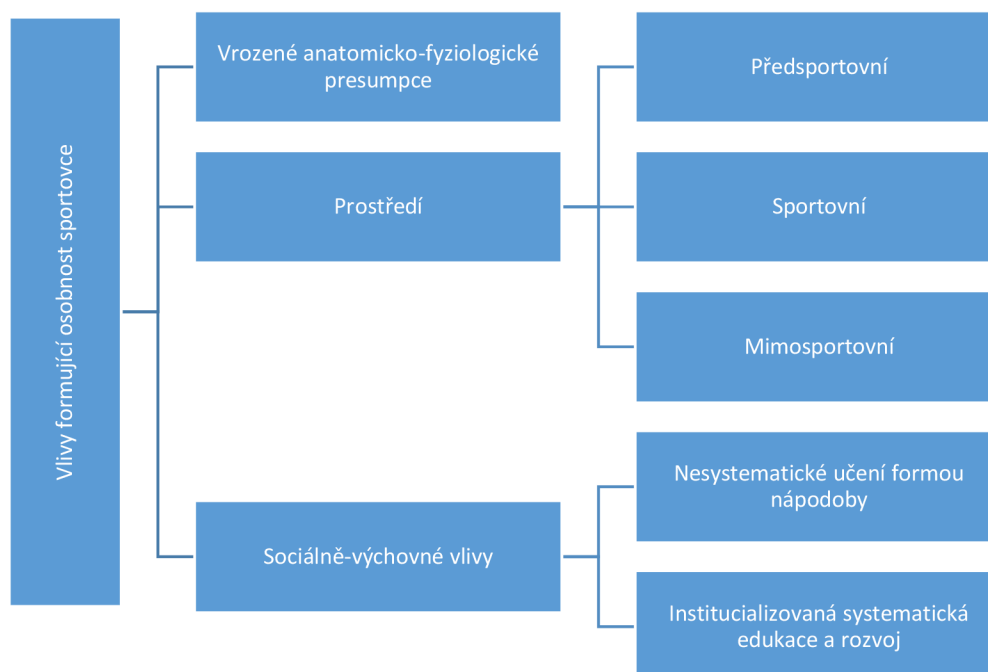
Vlivy formující osobnost sportovce

Vrozené anatomicko-fyziologické presumpce

Prostředí

Sociálně-výchovné vlivy

Předsportovní

Sportovní

Mimosportovní

Nesystematické učení formou nápodoby

Institucializovaná systematická edukace a rozvoj